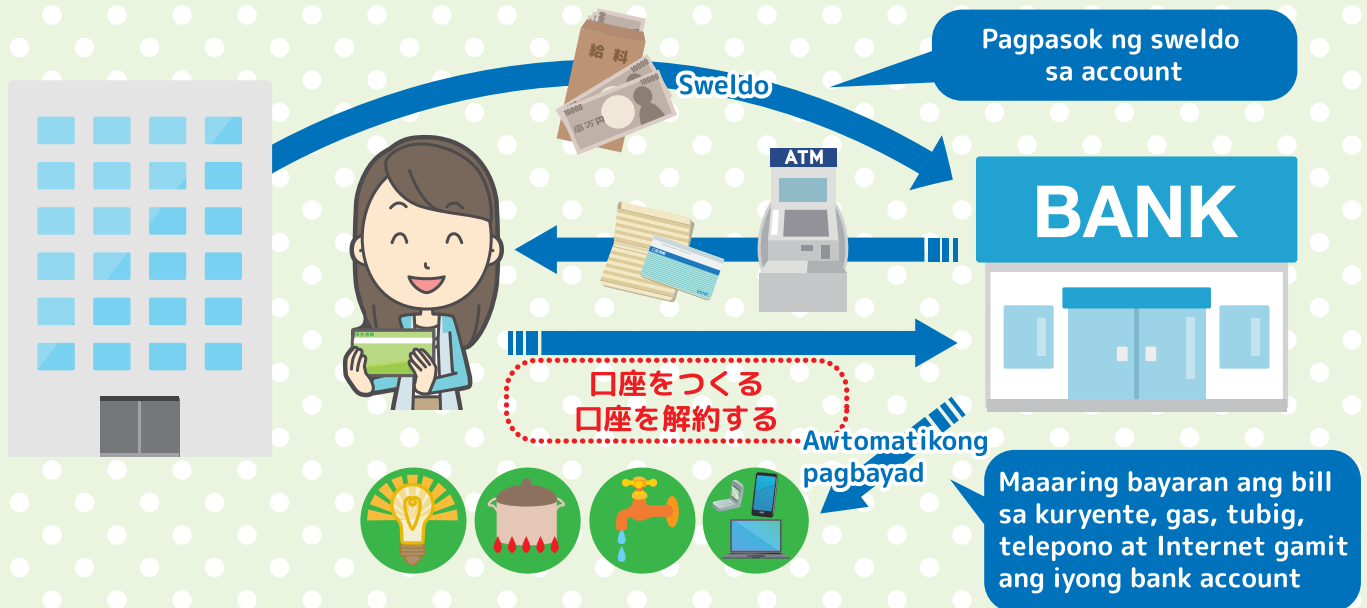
Pagpasok ng sweldo sa account

Sweldo

給料

10000

壱万円

ATM

BANK

口座をつくる
口座を解約する

Awtomatikong pagbayad

Maaaring bayaran ang bill sa kuryente, gas, tubig, telepono at Internet gamit ang iyong bank account